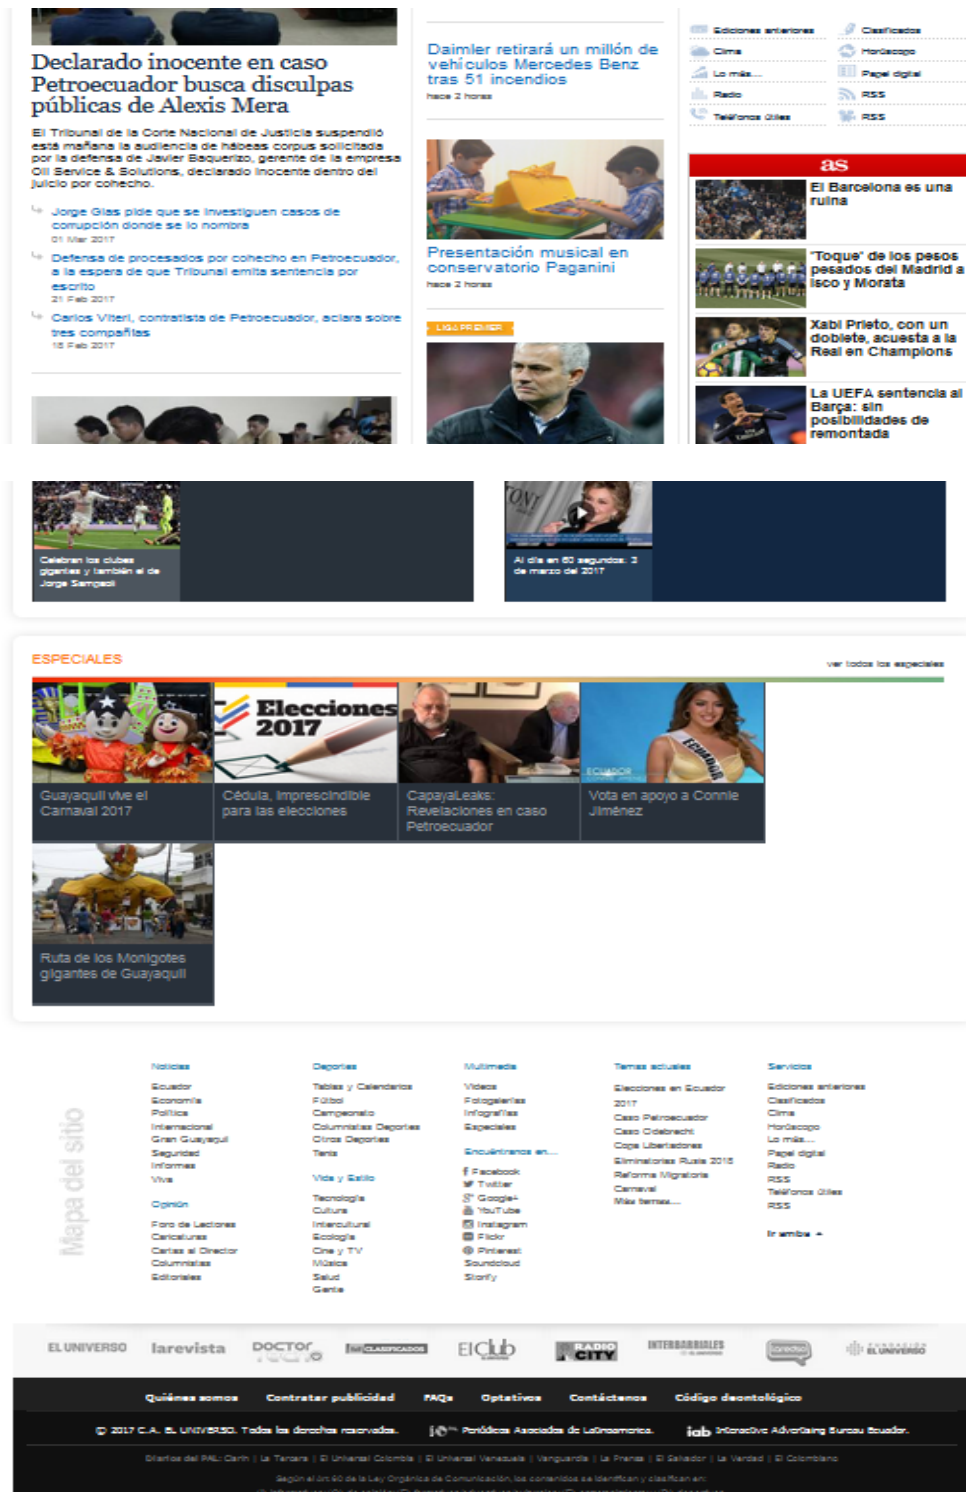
Declarado inocente en caso Petroecuador busca disculpas públicas de Alexis Mera

El Tribunal de la Corte Nacional de Justicia suspendió está mañana la audiencia de hábeas corpus solicitada por la defensa de Javier Baquerizo, gerente de la empresa Oil Service & Solutions, declarado inocente dentro del juicio por cohecho.

Jorge Glas pide que se investiguen casos de corrupción donde se lo nombra
01 Mar 2017

Defensa de procesados por cohecho en Petroecuador, a la espera de que Tribunal emita sentencia por escrito
21 Feb 2017

Carlos Viteri, contratista de Petroecuador, aclara sobre tres compañías
15 Feb 2017

Daimler retirará un millón de vehículos Mercedes Benz tras 51 incendios
hace 2 horas

Presentación musical en conservatorio Paganini
hace 2 horas

LIGA PREMIER

Ediciones anteriores
Clasificados
Clima
Horóscopo
Lo más...
Papel digital
Radio
RSS
Teléfonos útiles
RSS

as

El Barcelona es una ruina

'Toque' de los pesos pesados del Madrid a Isco y Morata

Xabi Prieto, con un doblete, acuesta a la Real en Champions

La UEFA sentencia al Barça: sin posibilidades de remontada

Celebran los clubes gigantes y también el de Jorge Sampaoli

Al día en 60 segundos: 3 de marzo del 2017

ESPECIALES
ver todos los especiales

Elecciones 2017

Guayaquil vive el Carnaval 2017

Cédula, imprescindible para las elecciones

CapayaLeaks: Revelaciones en caso Petroecuador

Vota en apoyo a Connie Jiménez

Ruta de los Monigotes gigantes de Guayaquil

Mapa del sitio

Noticias
Ecuador
Economía
Política
Internacional
Gran Guayaquil
Seguridad
Informes
Vivir

Opinión
Foro de Lectores
Caricaturas
Cartas al Director
Columnistas
Editoriales

Deportes
Tablas y Calendarios
Fútbol
Campeonato
Columnistas Deportes
Otros Deportes
Tenis

Vida y Estilo
Tecnología
Cultura
Intercultural
Ecología
Cine y TV
Música
Salud
Gente

Multimedia
Videos
Fotogalerías
Infografías
Especiales

Encuéntranos en...
Facebook
Twitter
Google+
YouTube
Instagram
Flickr
Pinterest
Soundcloud
Storify

Temas actuales
Elecciones en Ecuador 2017
Caso Petroecuador
Caso Odebrecht
Copa Libertadores
Eliminatorias Rusia 2018
Reforma Migratoria
Carnaval
Más temas...

Servicios
Ediciones anteriores
Clasificados
Clima
Horóscopo
Lo más...
Papel digital
Radio
RSS
Teléfonos útiles
RSS

Ir arriba

EL UNIVERSO larevista DOCTOR CLASIFICADOS El Club RADIO CITY INTERBARRIALES FUNDACIÓN EL UNIVERSO

Quiénes somos Contratar publicidad FAQs Optativas Contáctenos Código deontológico

© 2017 C.A. EL UNIVERSO. Todos los derechos reservados. Periódicos Asociados de Latinoamérica. iab Interactive Advertising Bureau Ecuador.

Diarios del PAL: Clarín | La Tercera | El Universal Colombia | El Universal Venezuela | Vanguardia | La Prensa | El Salvador | La Verdad | El Colombiano

Según el Art 60 de la Ley Orgánica de Comunicación, los contenidos se identifican y clasifican en:
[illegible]